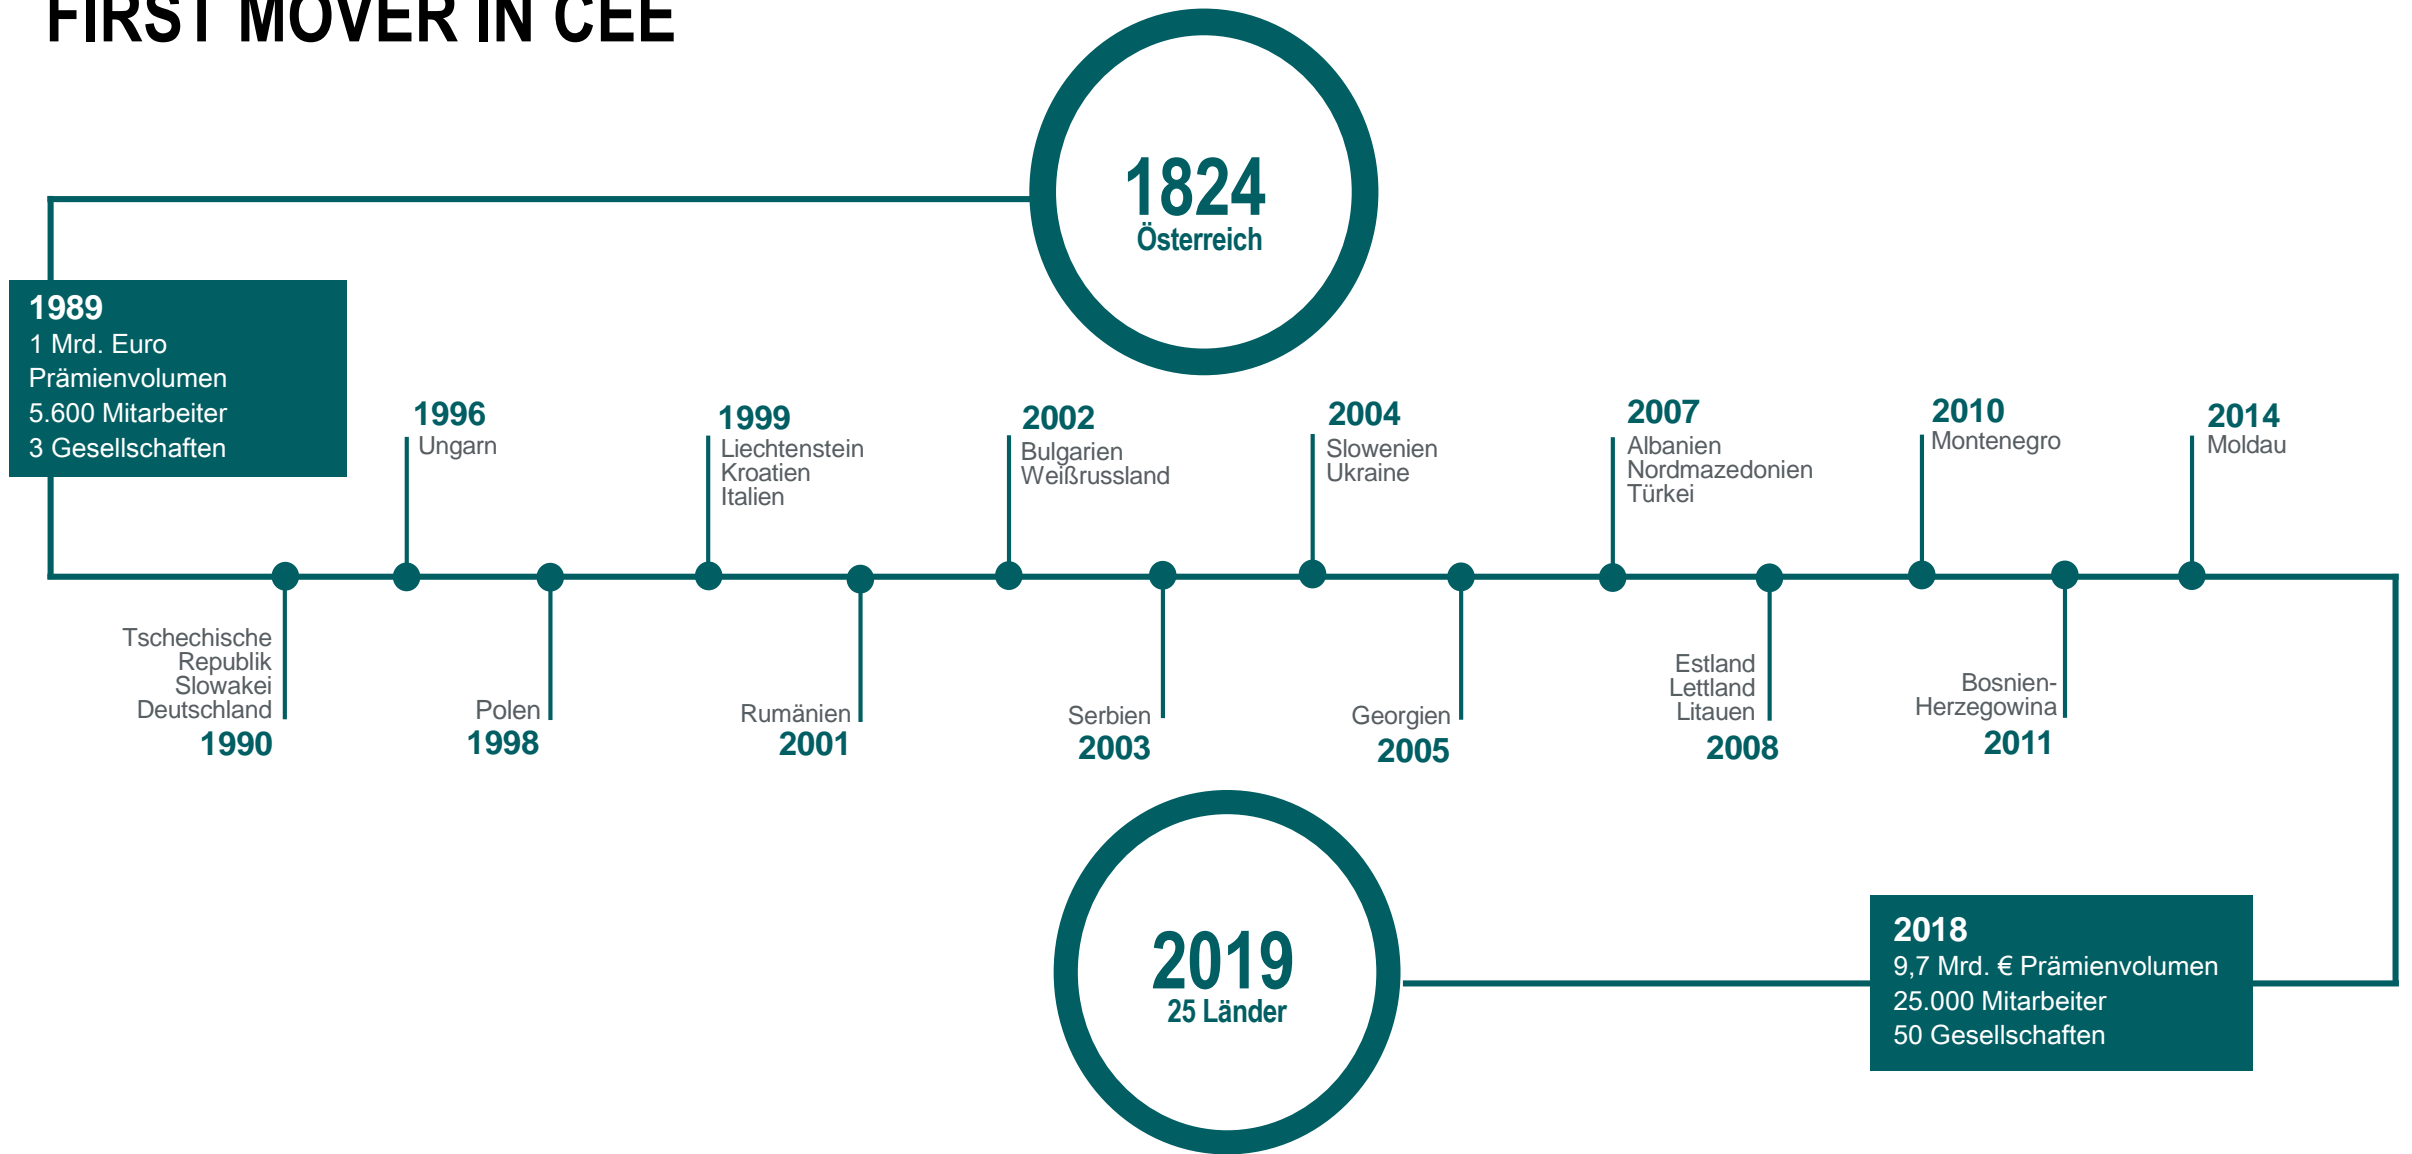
FIRST MOVER IN CEE

1824
Österreich

1989
1 Mrd. Euro Prämienvolumen
5.600 Mitarbeiter
3 Gesellschaften

Tschechische Republik
Slowakei
Deutschland
1990

1996
Ungarn

Polen
1998

1999
Liechtenstein
Kroatien
Italien

Rumänien
2001

2002
Bulgarien
Weißrussland

Serbien
2003

2004
Slowenien
Ukraine

Georgien
2005

2007
Albanien
Nordmazedonien
Türkei

Estland
Lettland
Litauen
2008

2010
Montenegro

Bosnien-Herzegowina
2011

2014
Moldau

2019
25 Länder

2018
9,7 Mrd. € Prämienvolumen
25.000 Mitarbeiter
50 Gesellschaften